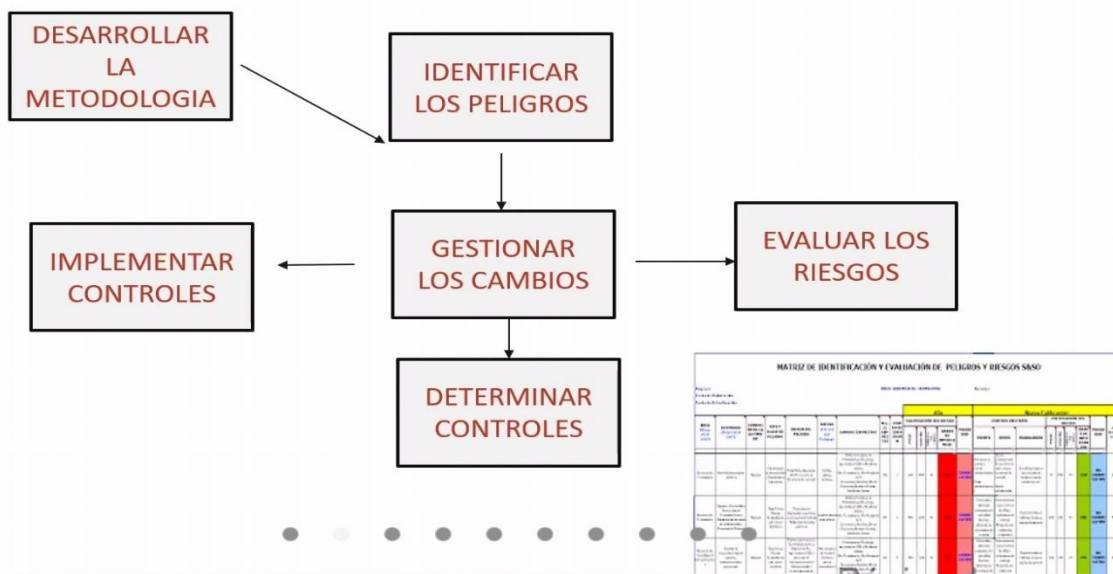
DESARROLLAR LA METODOLOGIA

IDENTIFICAR LOS PELIGROS

IMPLEMENTAR CONTROLES

GESTIONAR LOS CAMBIOS

EVALUAR LOS RIESGOS

DETERMINAR CONTROLES

MATRIZ DE IDENTIFICACIÓN Y EVALUACIÓN DE PELIGROS Y RIESGOS SASO

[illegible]